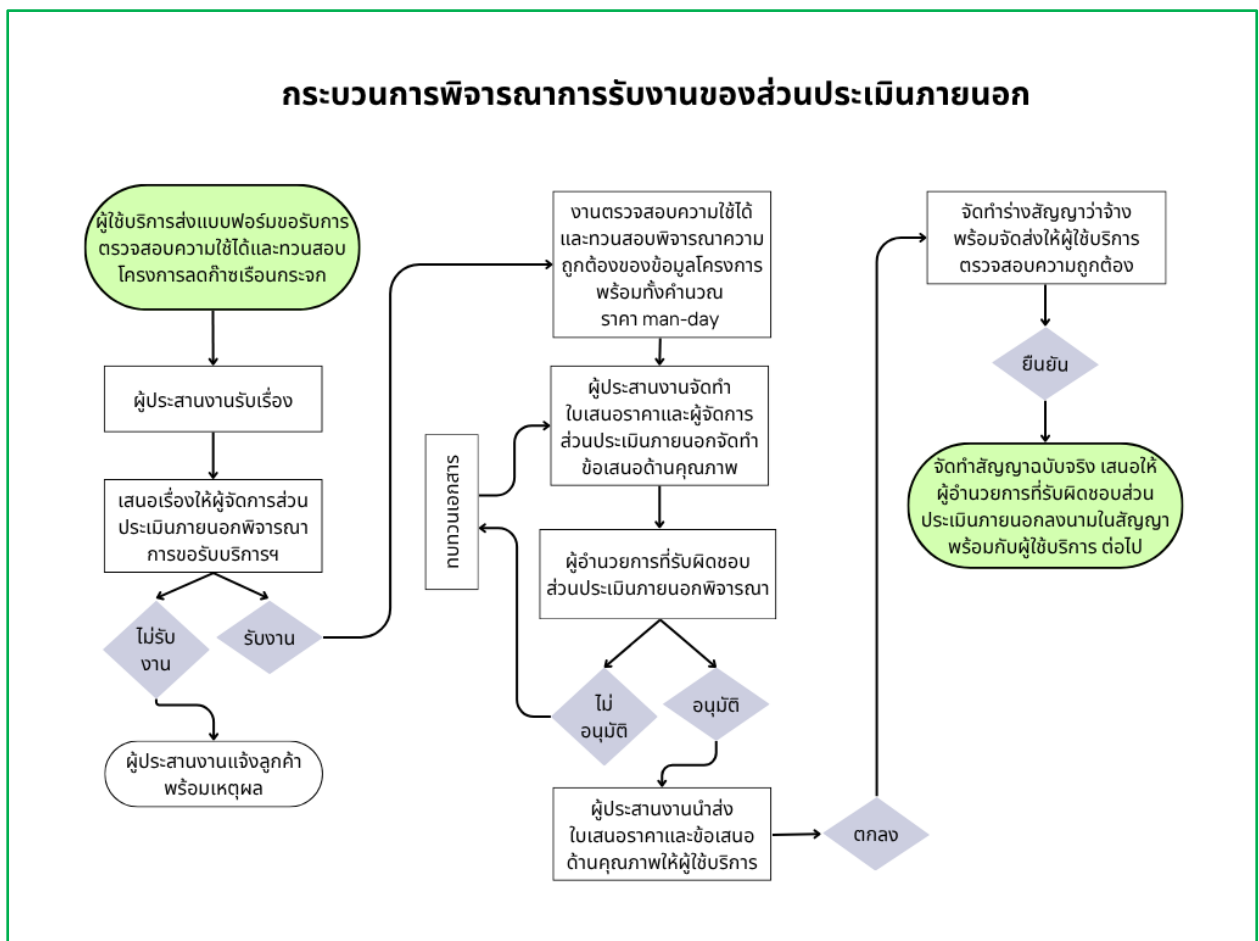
กระบวนการพิจารณาการรับงานของส่วนประเมินภายนอก

ผู้ใช้บริการส่งแบบฟอร์มขอรับการตรวจสอบความใช้ได้และทวนสอบโครงการลดก๊าซเรือนกระจก

ผู้ประสานงานรับเรื่อง

เสนอเรื่องให้ผู้จัดการส่วนประเมินภายนอกพิจารณาการขอรับบริการฯ

ไม่รับงาน

รับงาน

ผู้ประสานงานแจ้งลูกค้าพร้อมเหตุผล

งานตรวจสอบความใช้ได้และทวนสอบพิจารณาความถูกต้องของข้อมูลโครงการพร้อมทั้งคำนวณราคา man-day

ผู้ประสานงานจัดทำใบเสนอราคาและผู้จัดการส่วนประเมินภายนอกจัดทำข้อเสนอด้านคุณภาพ

ทบทวนเอกสาร

ผู้อำนวยการที่รับผิดชอบส่วนประเมินภายนอกพิจารณา

ไม่อนุมัติ

อนุมัติ

ผู้ประสานงานนำส่งใบเสนอราคาและข้อเสนอด้านคุณภาพให้ผู้ใช้บริการ

ตกลง

จัดทำร่างสัญญาว่าจ้างพร้อมจัดส่งให้ผู้ใช้บริการตรวจสอบความถูกต้อง

ยืนยัน

จัดทำสัญญาฉบับจริง เสนอให้ผู้อำนวยการที่รับผิดชอบส่วนประเมินภายนอกลงนามในสัญญาพร้อมกับผู้ใช้บริการ ต่อไป